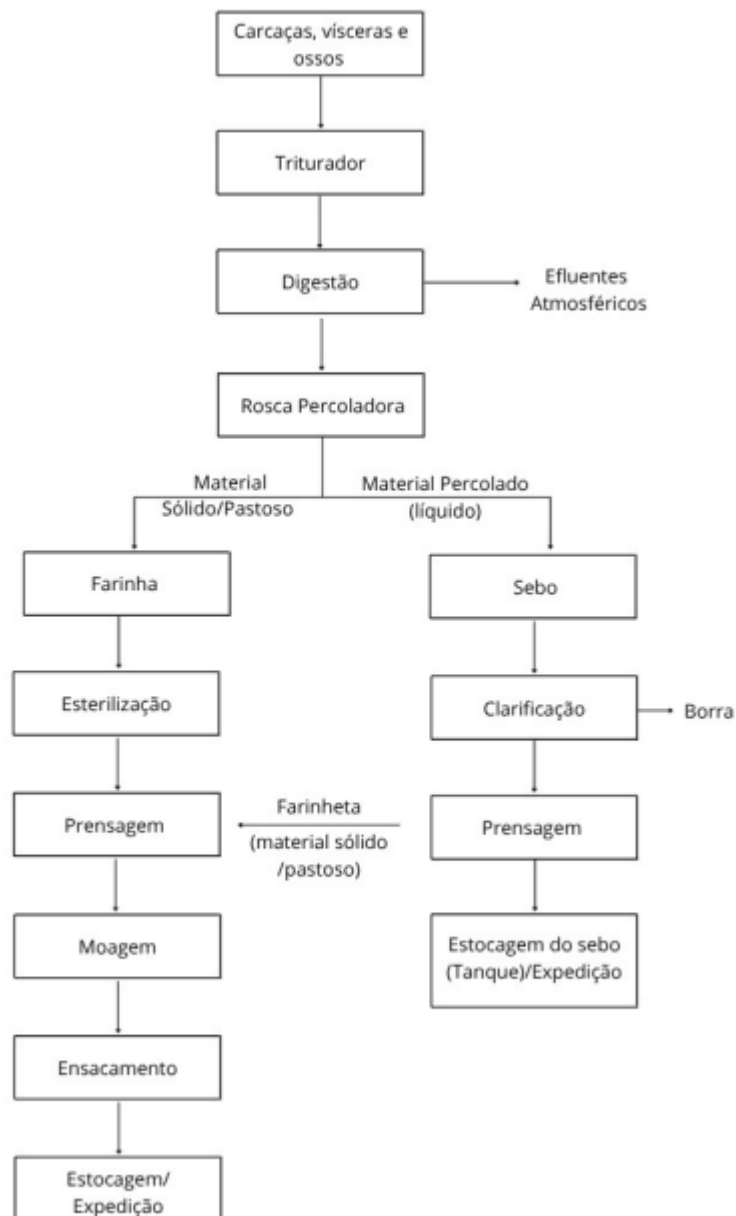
Carcaças, vísceras e ossos

Triturador

Digestão

Efluentes Atmosféricos

Rosca Percoladora

Material Sólido/Pastoso

Material Percolado (líquido)

Farinha

Esterilização

Prensagem

Moagem

Ensacamento

Estocagem/ Expedição

Sebo

Clarificação

Borra

Farinheta (material sólido /pastoso)

Prensagem

Estocagem do sebo (Tanque)/Expedição